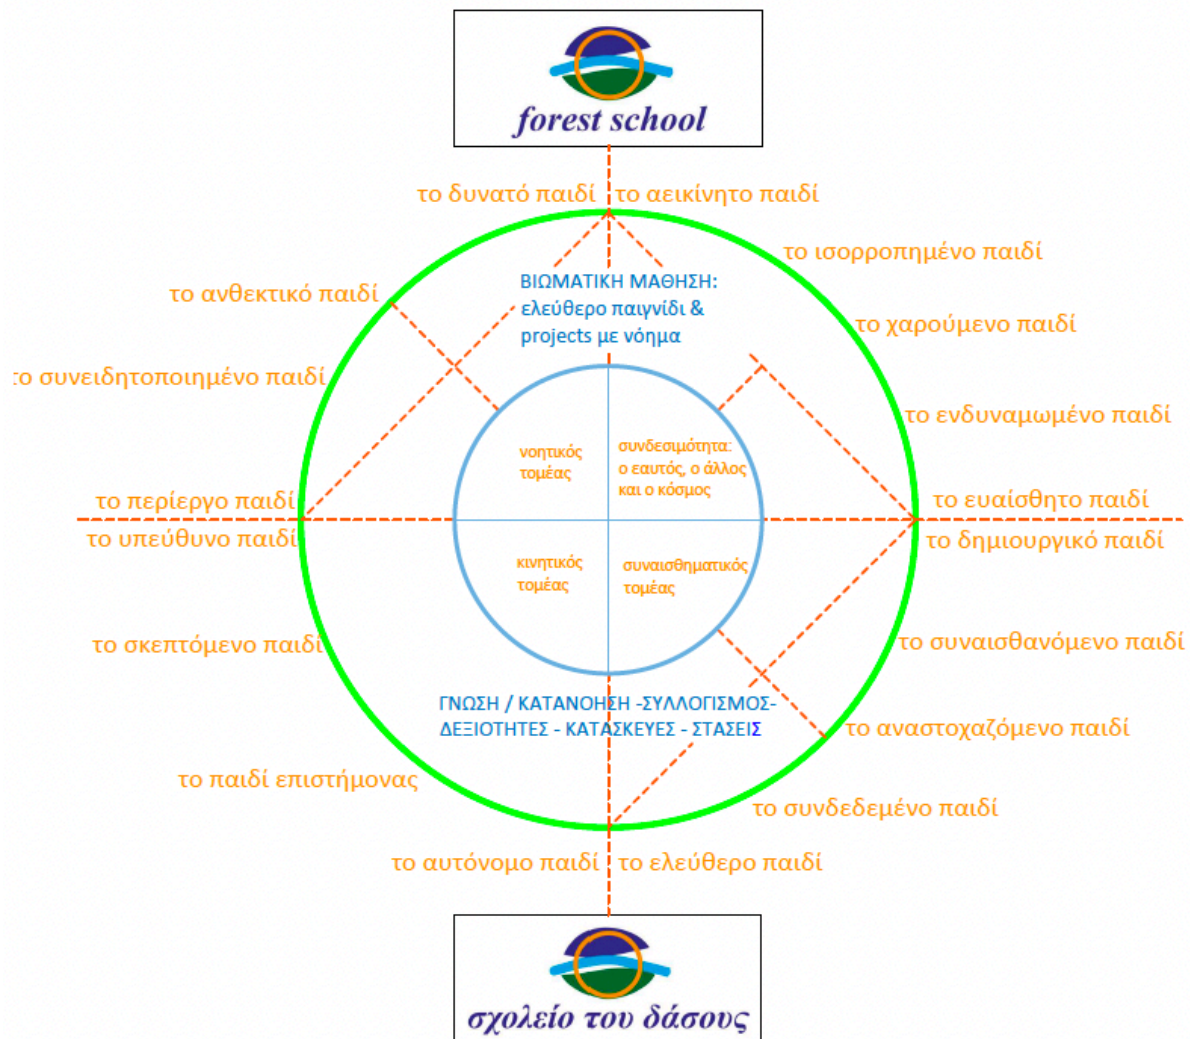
forest school

το δυνατό παιδί
το αεικίνητο παιδί
το ισορροπημένο παιδί
το ανθεκτικό παιδί
ΒΙΩΜΑΤΙΚΗ ΜΑΘΗΣΗ: ελεύθερο παιγνίδι & projects με νόημα
το χαρούμενο παιδί
το συνειδητοποιημένο παιδί
το ενδυναμωμένο παιδί
νοητικός τομέας
συνδεσιμότητα: ο εαυτός, ο άλλος και ο κόσμος
το περίεργο παιδί
το ευαίσθητο παιδί
το υπεύθυνο παιδί
το δημιουργικό παιδί
κινητικός τομέας
συναισθηματικός τομέας
το σκεπτόμενο παιδί
το συναισθανόμενο παιδί
ΓΝΩΣΗ / ΚΑΤΑΝΟΗΣΗ -ΣΥΛΛΟΓΙΣΜΟΣ- ΔΕΞΙΟΤΗΤΕΣ - ΚΑΤΑΣΚΕΥΕΣ - ΣΤΑΣΕΙΣ
το αναστοχαζόμενο παιδί
το παιδί επιστήμονας
το συνδεδεμένο παιδί
το αυτόνομο παιδί
το ελεύθερο παιδί

σχολείο του δάσους